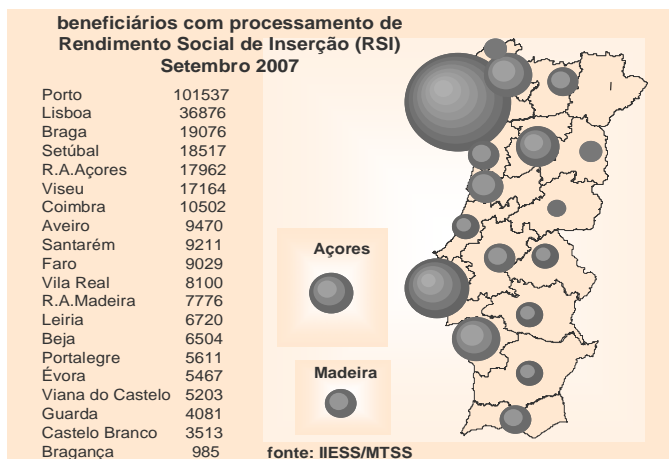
beneficiários com processamento de Rendimento Social de Inserção (RSI) Setembro 2007

| | |
|---|---|
| Porto | 101537 |
| Lisboa | 36876 |
| Braga | 19076 |
| Setúbal | 18517 |
| R.A.Açores | 17962 |
| Viseu | 17164 |
| Coimbra | 10502 |
| Aveiro | 9470 |
| Santarém | 9211 |
| Faro | 9029 |
| Vila Real | 8100 |
| R.A.Madeira | 7776 |
| Leiria | 6720 |
| Beja | 6504 |
| Portalegre | 5611 |
| Évora | 5467 |
| Viana do Castelo | 5203 |
| Guarda | 4081 |
| Castelo Branco | 3513 |
| Bragança | 985 |

Açores

Madeira

fonte: IIESS/MTSS